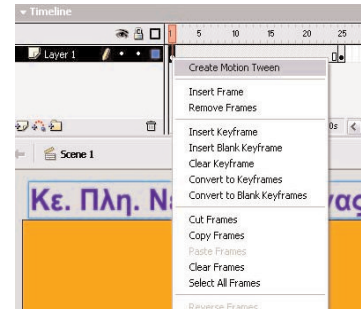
Timeline

1 5 10 15 20 25

Layer 1

0s

Scene 1

Κε. Πλη. Ν

Create Motion Tween

Insert Frame
Remove Frames

Insert Keyframe
Insert Blank Keyframe
Clear Keyframe
Convert to Keyframes
Convert to Blank Keyframes

Cut Frames
Copy Frames
Paste Frames
Clear Frames
Select All Frames

Reverse Frames